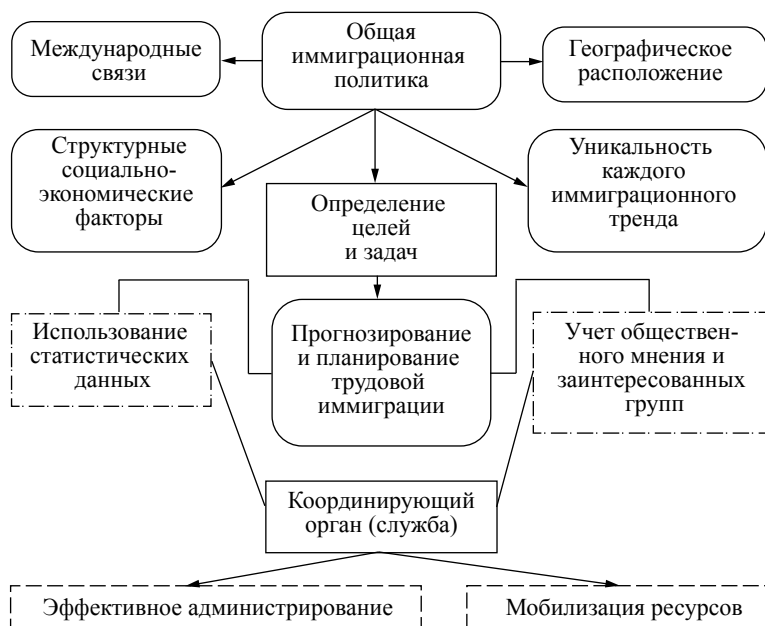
Общая иммиграционная политика

Международные связи

Географическое расположение

Структурные социально-экономические факторы

Определение целей и задач

Уникальность каждого иммиграционного тренда

Использование статистических данных

Прогнозирование и планирование трудовой иммиграции

Учет общественного мнения и заинтересованных групп

Координирующий орган (служба)

Эффективное администрирование

Мобилизация ресурсов